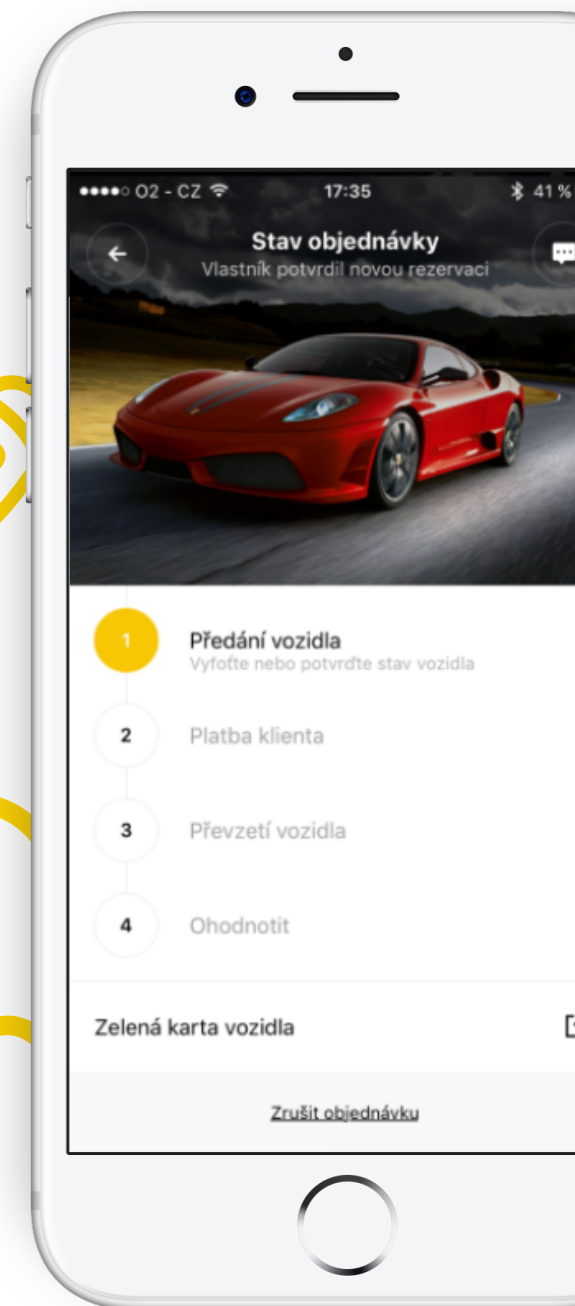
●●●●○ O2 - CZ 17:35 41 %

Stav objednávky
Vlastník potvrdil novou rezervaci

1 Předání vozidla
Vyfoťte nebo potvrďte stav vozidla

2 Platba klienta

3 Převzetí vozidla

4 Ohodnotit

Zelená karta vozidla

Zrušit objednávku